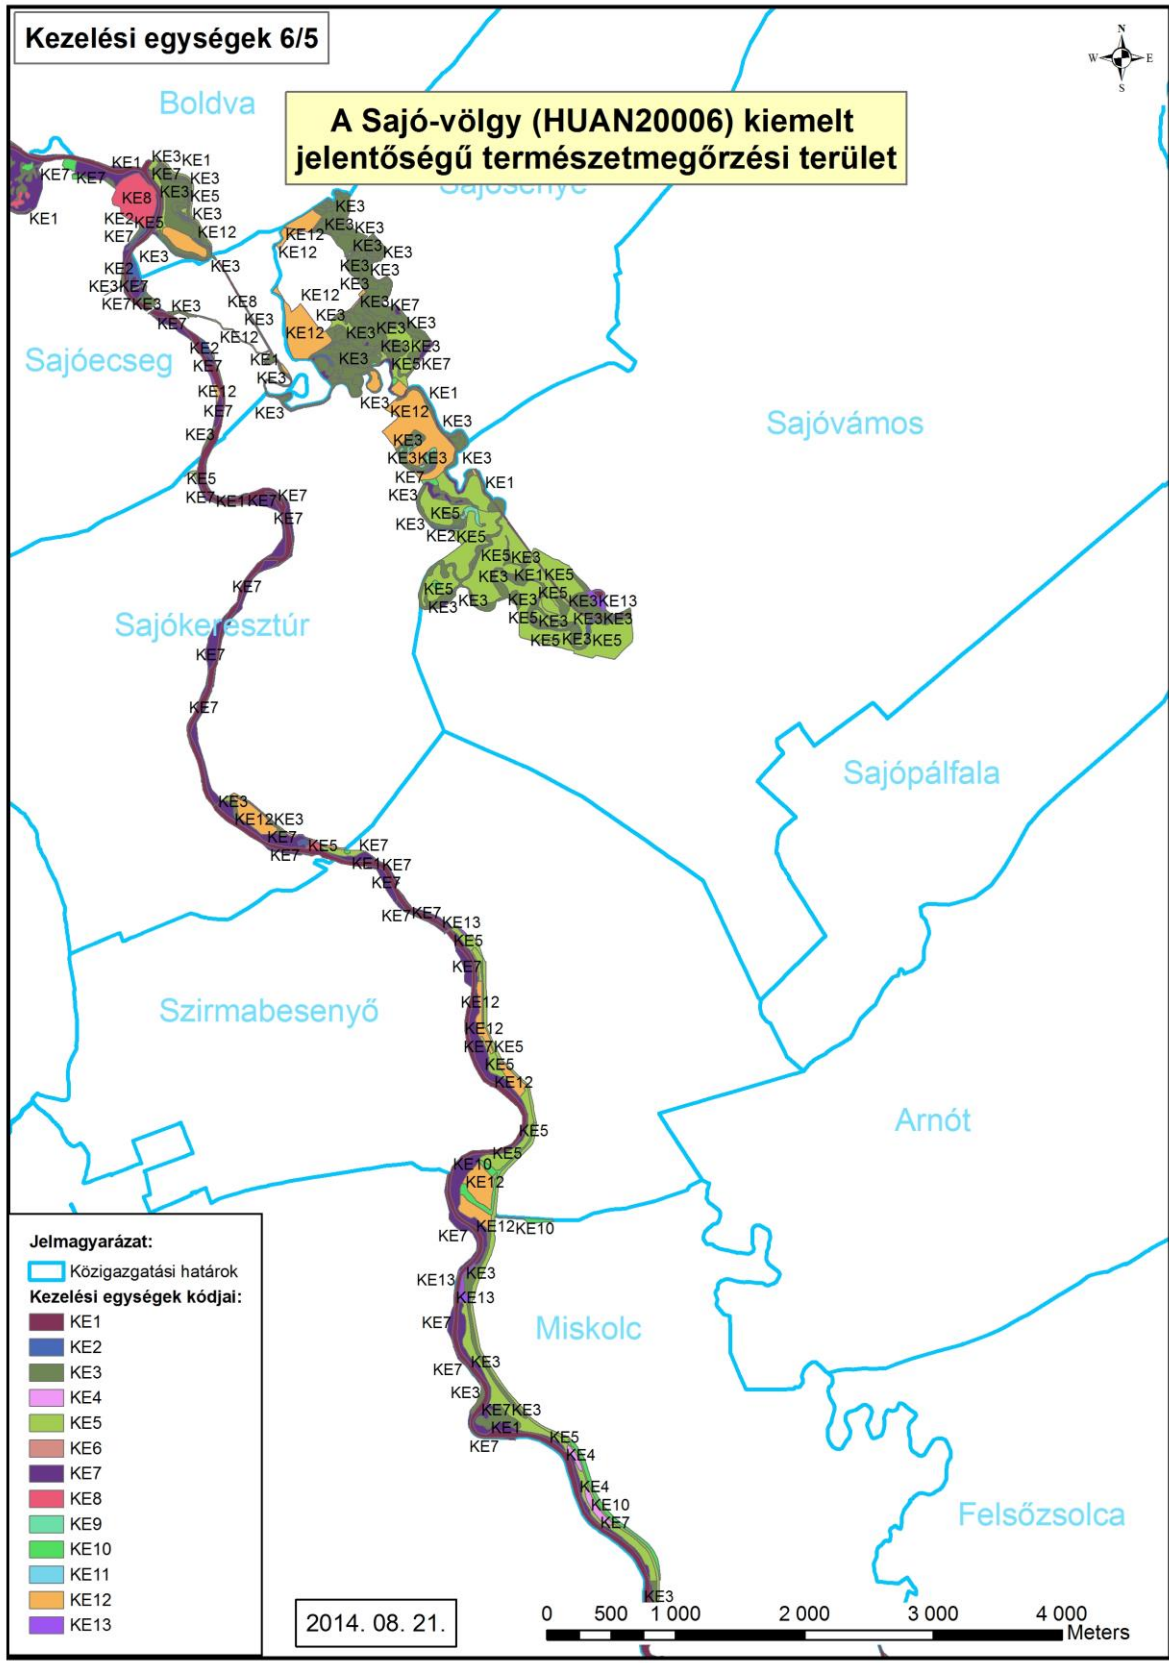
Kezelési egységek 6/5

A Sajó-völgy (HUAN20006) kiemelt jelentőségű természetmegőrzési terület

N
W E
S

Boldva

Sajósenye

Sajóecseg

Sajóvámos

Sajókeresztúr

Sajópálfala

Szirmabesenyő

Arnót

Miskolc

Felsőzsolca

KE1 KE3 KE1 KE7 KE7 KE7 KE3 KE8 KE3 KE1 KE5 KE2 KE5 KE3 KE7 KE12 KE3 KE3 KE2 KE3 KE7 KE7 KE3 KE3 KE8 KE7 KE3 KE12 KE2 KE1 KE7 KE3 KE12 KE7 KE3 KE3 KE5 KE7 KE1 KE7 KE7 KE7 KE7

KE3 KE12 KE3 KE3 KE12 KE3 KE3 KE3 KE3 KE3 KE12 KE3 KE3 KE7 KE12 KE3 KE3 KE3 KE3 KE3 KE3 KE5 KE7 KE1 KE3 KE12 KE3 KE3 KE3 KE3 KE3 KE7 KE1 KE3 KE5 KE3 KE2 KE5 KE5 KE3 KE3 KE1 KE5 KE5 KE5 KE3 KE3 KE3 KE13 KE3 KE5 KE3 KE3 KE3 KE5 KE3 KE5

KE7 KE7 KE3 KE12 KE3 KE7 KE7 KE5 KE7 KE1 KE7 KE7 KE7 KE7 KE13 KE5 KE7 KE12 KE12 KE7 KE5 KE5 KE12 KE5 KE5 KE10 KE12 KE7 KE12 KE10 KE13 KE3 KE13 KE7 KE7 KE3 KE3 KE7 KE3 KE1 KE7 KE5 KE4 KE4 KE10 KE7 KE3

Jelmagyarázat:
Közigazgatási határok
Kezelési egységek kódjai:
KE1
KE2
KE3
KE4
KE5
KE6
KE7
KE8
KE9
KE10
KE11
KE12
KE13

2014. 08. 21.

0 500 1 000 2 000 3 000 4 000
Meters